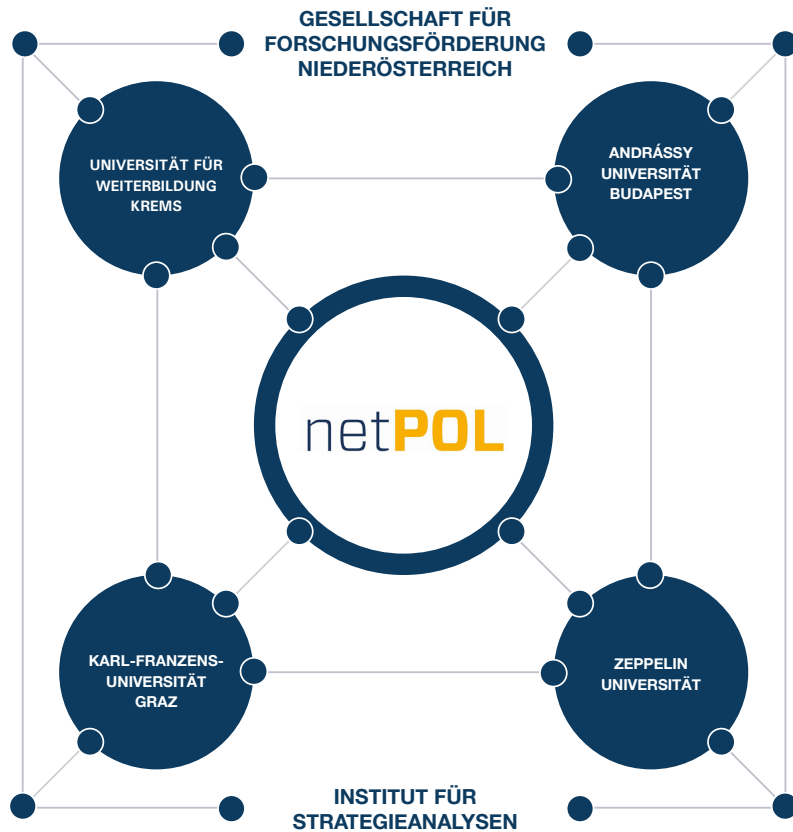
GESELLSCHAFT FÜR FORSCHUNGSFÖRDERUNG NIEDERÖSTERREICH

UNIVERSITÄT FÜR WEITERBILDUNG KREMS

ANDRÁSSY UNIVERSITÄT BUDAPEST

netPOL

KARL-FRANZENS-UNIVERSITÄT GRAZ

ZEPPELIN UNIVERSITÄT

INSTITUT FÜR STRATEGIEANALYSEN